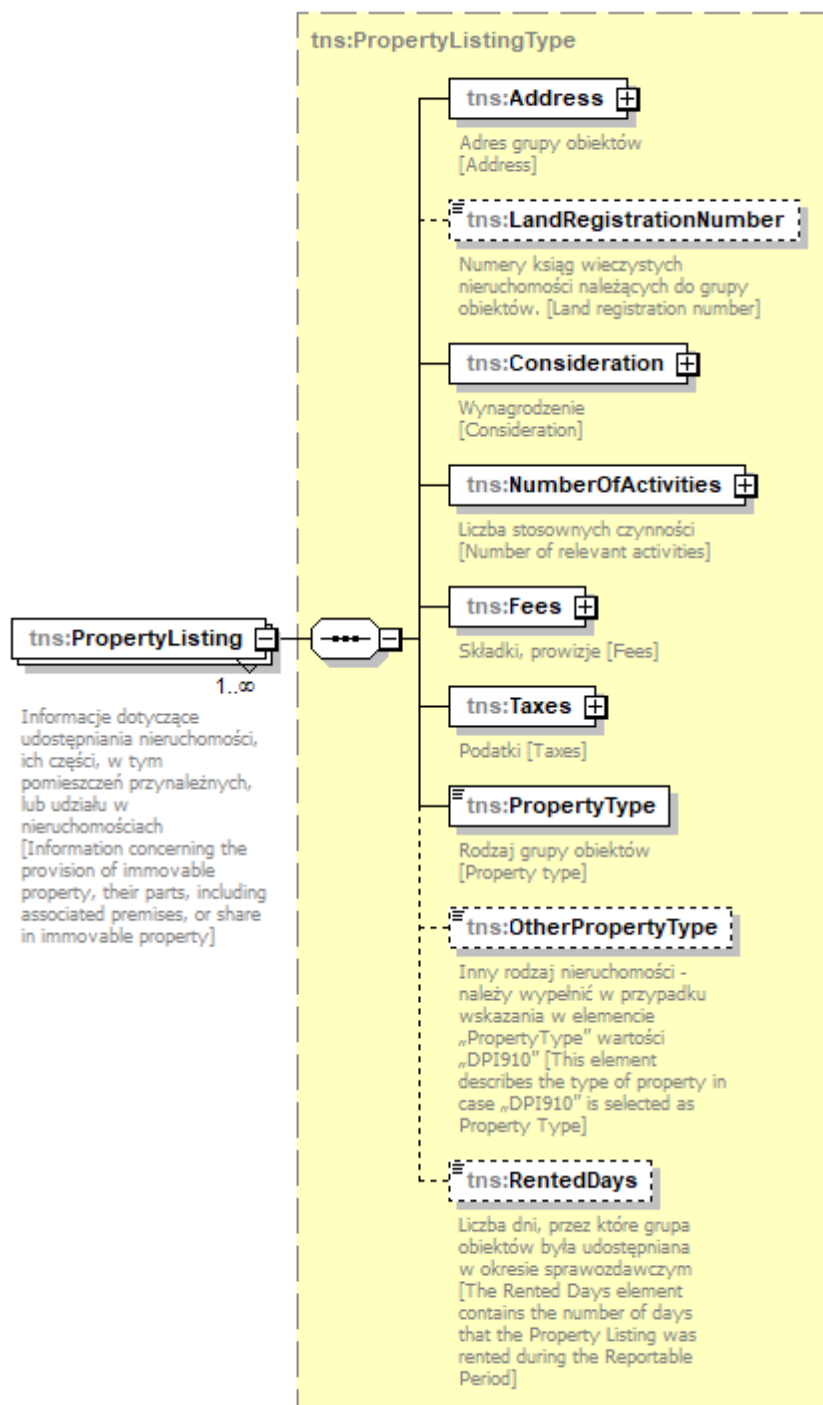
tns:PropertyListingType

tns:PropertyListing

1..∞

Informacje dotyczące udostępniania nieruchomości, ich części, w tym pomieszczeń przynależnych, lub udziału w nieruchomościach [Information concerning the provision of immovable property, their parts, including associated premises, or share in immovable property]

tns:Address

Adres grupy obiektów [Address]

tns:LandRegistrationNumber

Numery ksiąg wieczystych nieruchomości należących do grupy obiektów. [Land registration number]

tns:Consideration

Wynagrodzenie [Consideration]

tns:NumberOfActivities

Liczba stosownych czynności [Number of relevant activities]

tns:Fees

Składki, prowizje [Fees]

tns:Taxes

Podatki [Taxes]

tns:PropertyType

Rodzaj grupy obiektów [Property type]

tns:OtherPropertyType

Inny rodzaj nieruchomości - należy wypełnić w przypadku wskazania w elemencie „PropertyType" wartości „DPI910" [This element describes the type of property in case „DPI910" is selected as Property Type]

tns:RentedDays

Liczba dni, przez które grupa obiektów była udostępniana w okresie sprawozdawczym [The Rented Days element contains the number of days that the Property Listing was rented during the Reportable Period]